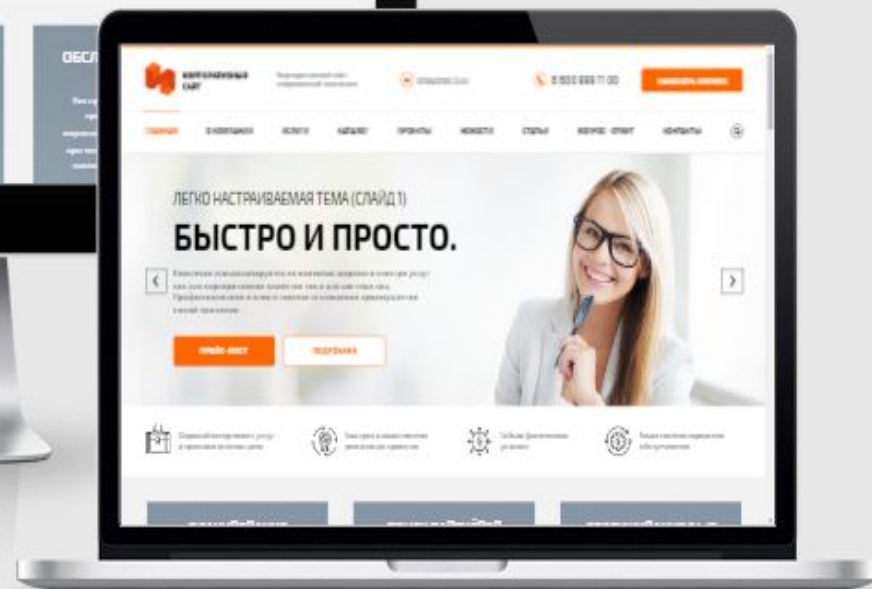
ОБСЛ

КОРПОРАТИВНЫЙ САЙТ

8 800 888 11 00

ЗАКАЗАТЬ ЗВОНОК

ГЛАВНАЯ

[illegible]

УСЛУГИ

КАТАЛОГ

ПРОЕКТЫ

НОВОСТИ

СТАТЬИ

ВОПРОС - ОТВЕТ

КОНТАКТЫ

ЛЕГКО НАСТРАИВАЕМАЯ ТЕМА (СЛАЙД 1)

БЫСТРО И ПРОСТО.

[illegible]

ПРАЙС-ЛИСТ

ПОДРОБНЕЕ

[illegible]

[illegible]

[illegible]

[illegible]